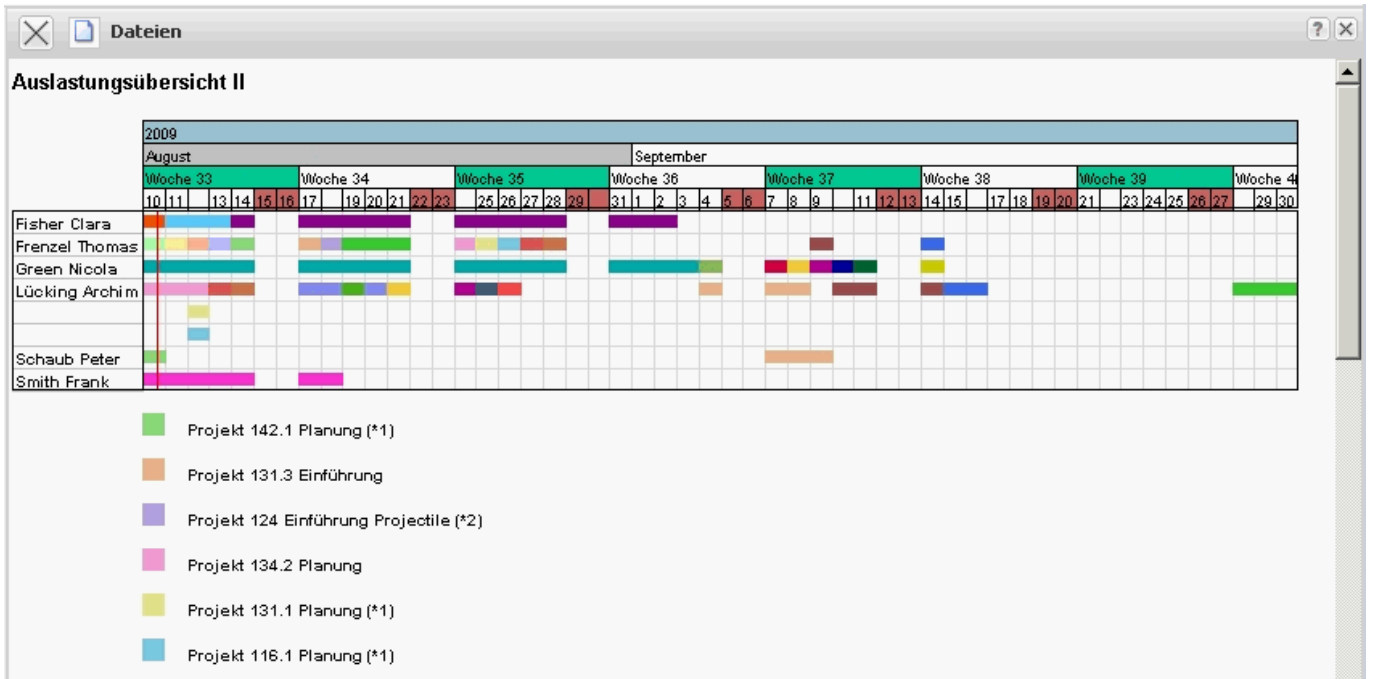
Dateien

? X

Auslastungsübersicht II

2009

August

September

Woche 33 | Woche 34 | Woche 35 | Woche 36 | Woche 37 | Woche 38 | Woche 39 | Woche 4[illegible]

10 11 13 14 15 16 17 19 20 21 22 23 25 26 27 28 29 31 1 2 3 4 5 6 7 8 9 11 12 13 14 15 17 18 19 20 21 23 24 25 26 27 29 30

Fisher Clara
Frenzel Thomas
Green Nicola
Lücking Archim
Schaub Peter
Smith Frank

Projekt 142.1 Planung (*1)

Projekt 131.3 Einführung

Projekt 124 Einführung Projectile (*2)

Projekt 134.2 Planung

Projekt 131.1 Planung (*1)

Projekt 116.1 Planung (*1)